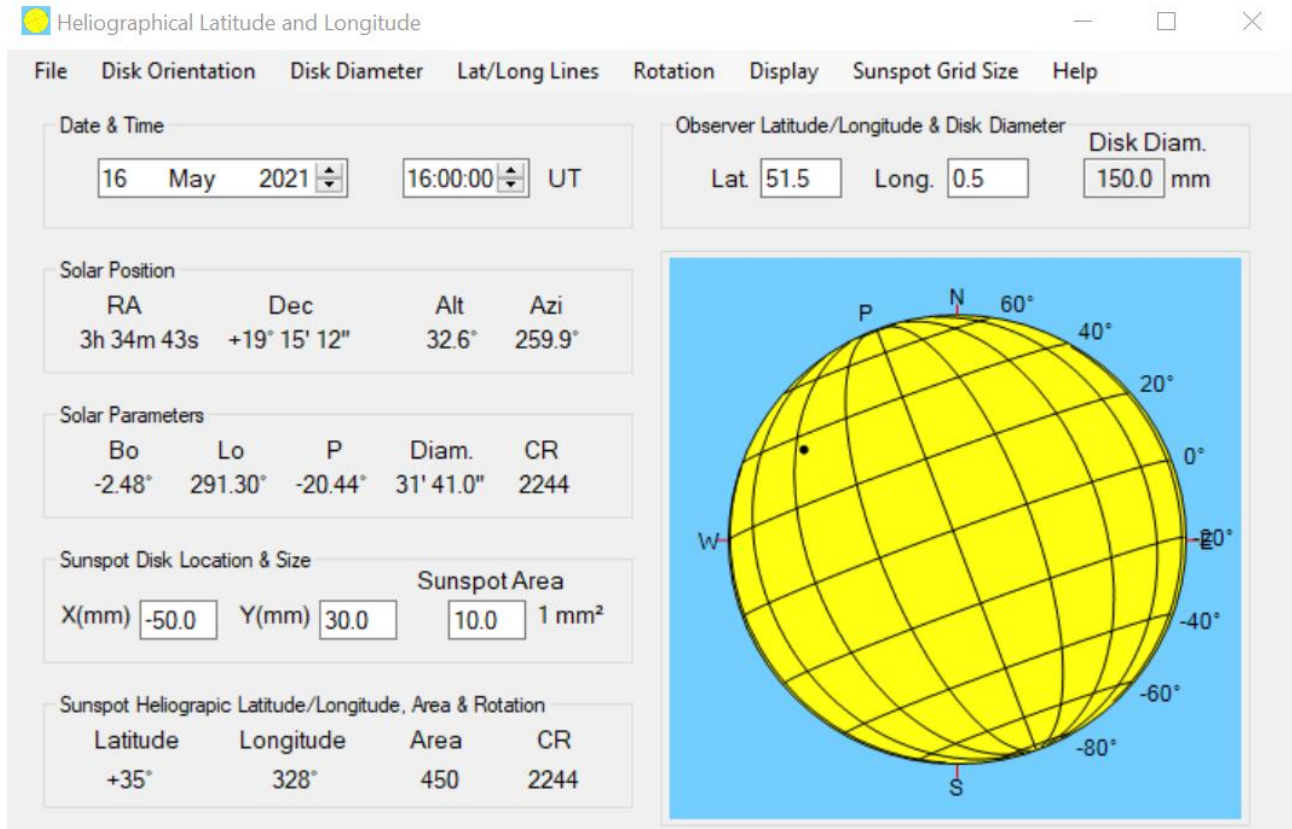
Heliographical Latitude and Longitude

File Disk Orientation Disk Diameter Lat/Long Lines Rotation Display Sunspot Grid Size Help

Date & Time
16 May 2021 16:00:00 UT

Observer Latitude/Longitude & Disk Diameter
Lat. 51.5 Long. 0.5
Disk Diam. 150.0 mm

Solar Position
| RA | Dec | Alt | Azi |
|---|---|---|---|
| 3h 34m 43s | +19° 15' 12" | 32.6° | 259.9° |

Solar Parameters
| Bo | Lo | P | Diam. | CR |
|---|---|---|---|---|
| -2.48° | 291.30° | -20.44° | 31' 41.0" | 2244 |

Sunspot Disk Location & Size
X(mm) -50.0 Y(mm) 30.0 Sunspot Area 10.0 1 mm²

Sunspot Heliograpic Latitude/Longitude, Area & Rotation
| Latitude | Longitude | Area | CR |
|---|---|---|---|
| +35° | 328° | 450 | 2244 |

P N 60° 40° 20° 0° W E -20° -40° -60° -80° S